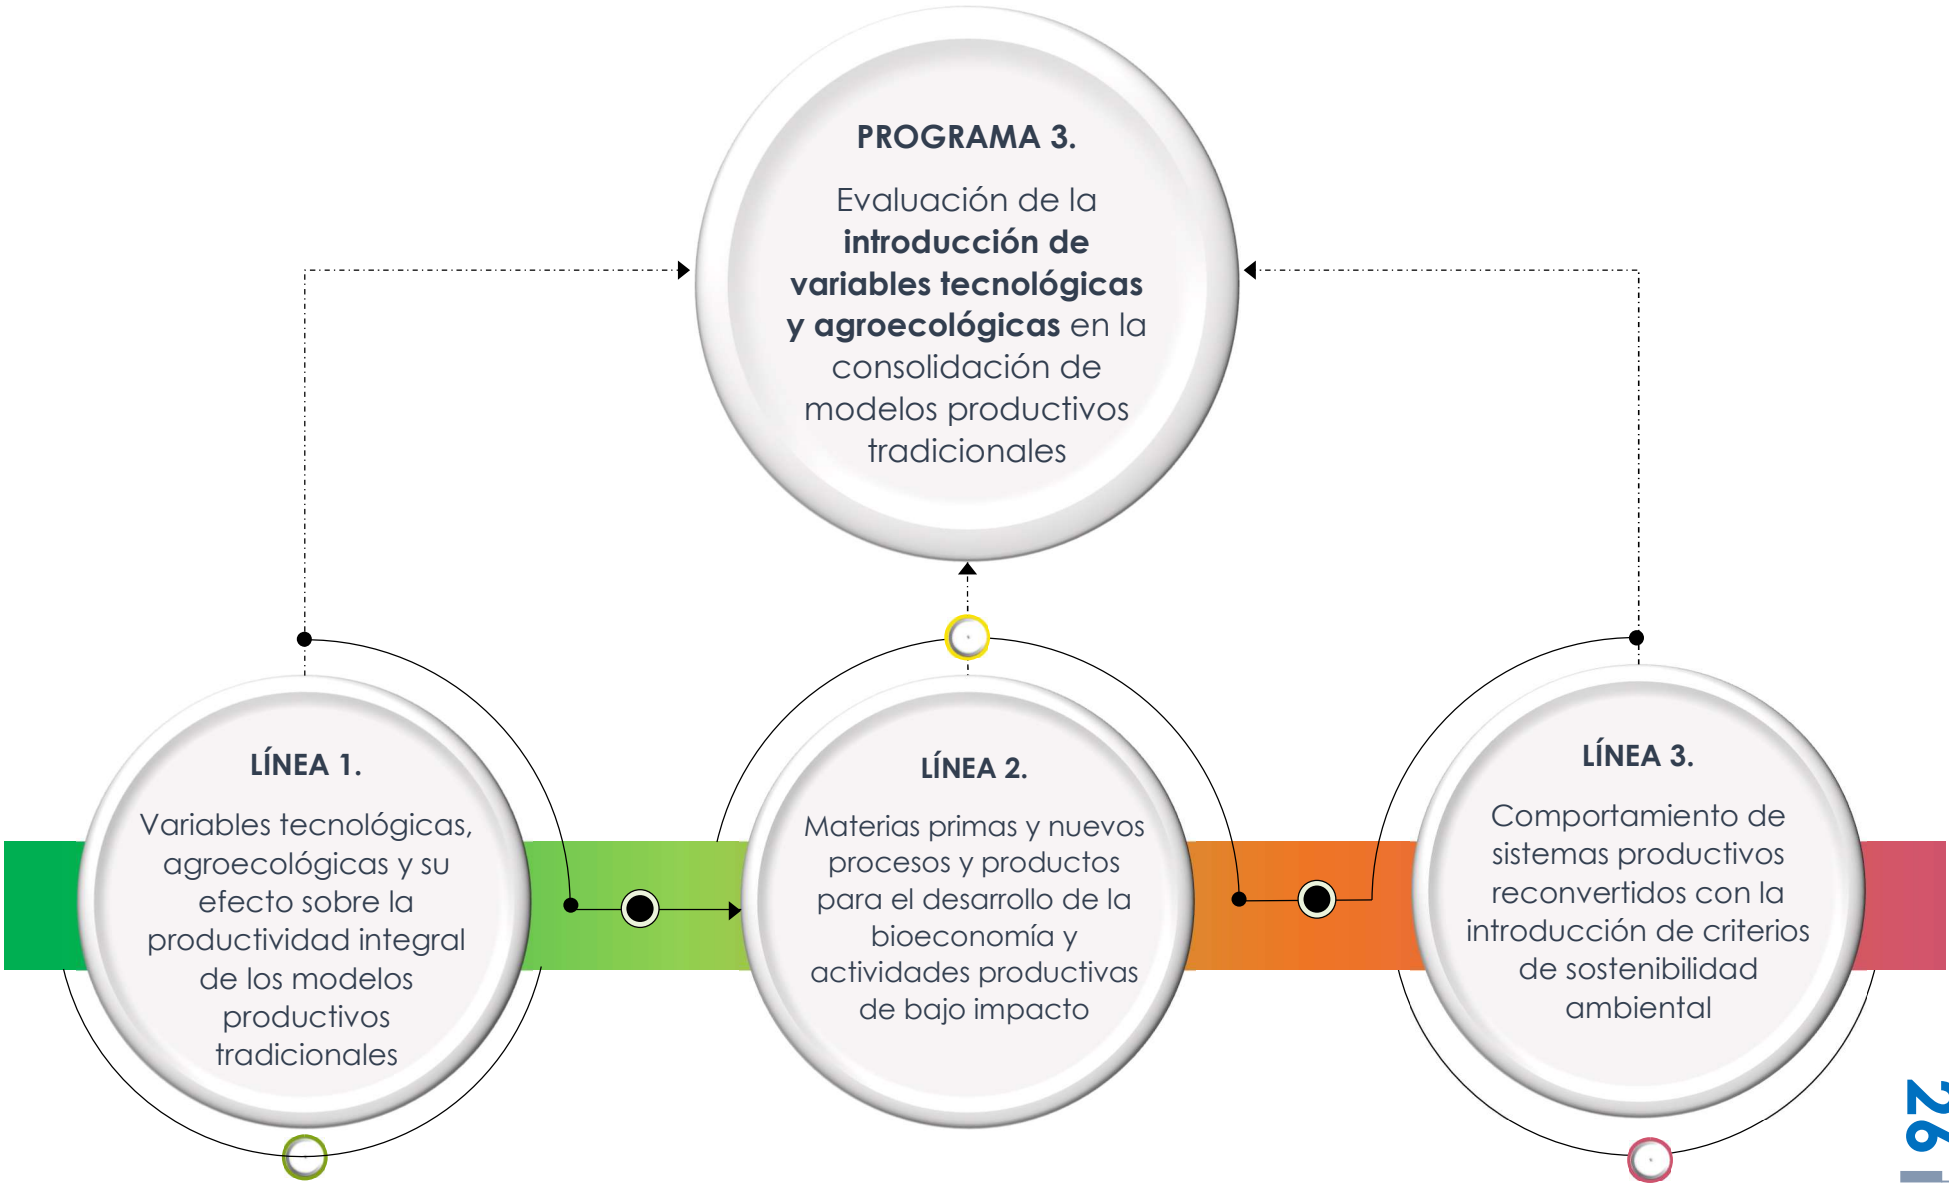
PROGRAMA 3.

Evaluación de la **introducción de variables tecnológicas y agroecológicas** en la consolidación de modelos productivos tradicionales

LÍNEA 1.

Variables tecnológicas, agroecológicas y su efecto sobre la productividad integral de los modelos productivos tradicionales

LÍNEA 2.

Materias primas y nuevos procesos y productos para el desarrollo de la bioeconomía y actividades productivas de bajo impacto

LÍNEA 3.

Comportamiento de sistemas productivos reconvertidos con la introducción de criterios de sostenibilidad ambiental

26